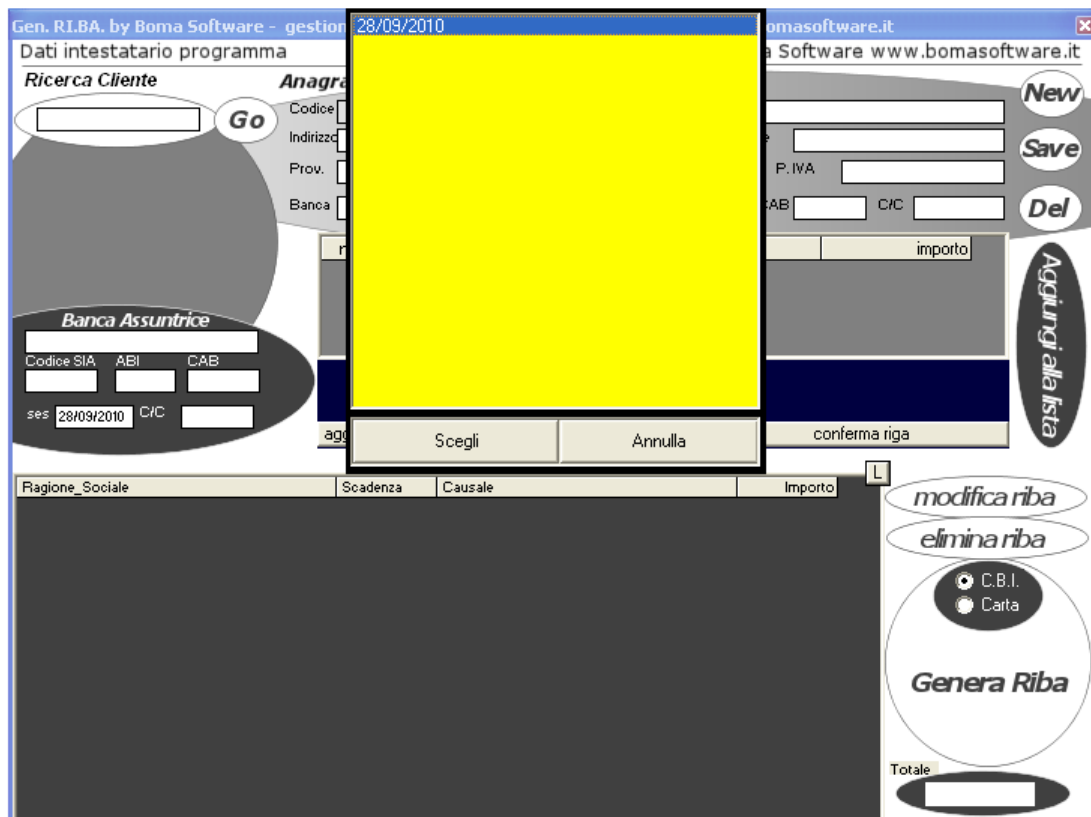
Gen. RI.BA. by Boma Software - gestion

omasoftware.it

Dati intestatario programma

a Software www.bomasoftware.it

Ricerca Cliente

Go

Anagra

Codice

Indirizz

Prov.

Banca

P.IVA

AB

C/C

New

Save

Del

importo

Aggiungi alla lista

Banca Assuntrice

Codice SIA ABI CAB

ses 28/09/2010 C/C

agg

conferma riga

28/09/2010

Scegli

Annulla

L

| Ragione_Sociale | Scadenza | Causale | Importo |
|---|---|---|---|

modifica riba

elimina riba

C.B.I.

Carta

Genera Riba

Totale